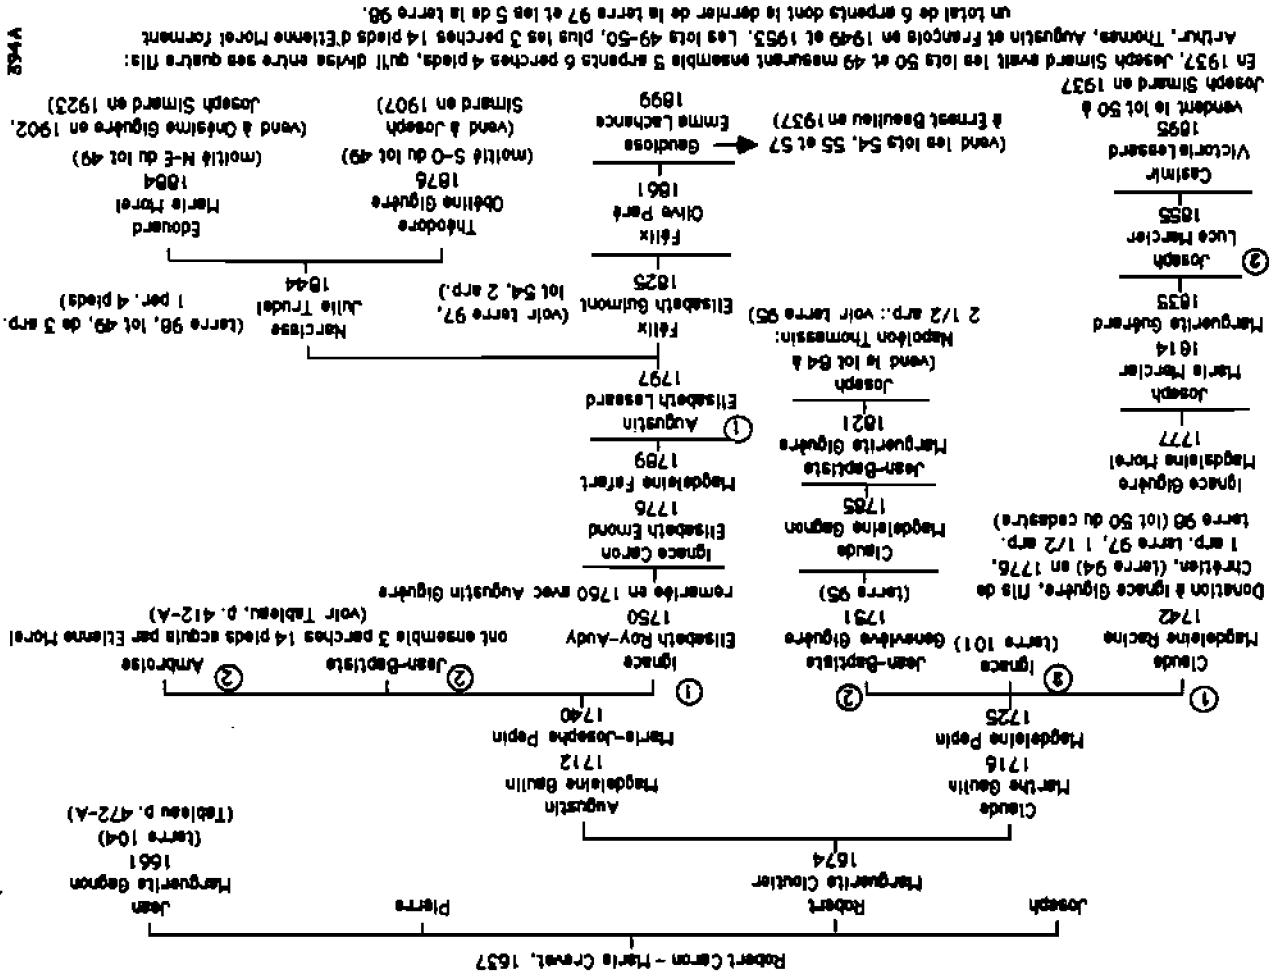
394A

Robert Caron - Marie Crevet, 1637

Joseph

Robert
Marguerite Cloutier
1674

Pierre

Jean
Marguerite Gagnon
1661
(terre 104)
(Tableau p. 472-A)

Claude
Marthe Gaulin
1716
Magdeleine Pepin
1725

Augustin
Magdeleine Gaulin
1712
Marie-Josephe Pepin
1740

① Claude
Magdeleine Racine
1742
Donation à Ignace Giguère, fils de Chrétien, (terre 94) en 1776, 1 arp. terre 97, 1 1/2 arp. terre 98 (lot 50 du cadastre)

③ Ignace
(terre 101)

② Jean-Baptiste
Geneviève Giguère
1751
(terre 95)

① Ignace
Elisabeth Roy-Audy
1750
remariée en 1760 avec Augustin Giguère

② Jean-Baptiste

② Ambroise
ont ensemble 3 perches 14 pieds acquis par Etienne Morel
(voir Tableau, p. 412-A)

Ignace Giguère
Magdeleine Morel
1777

Claude
Magdeleine Gagnon
1785

Ignace Caron
Elisabeth Emond
1776

Joseph
Marie Mercier
1814

Jean-Baptiste
Marguerite Giguère
1821

Magdeleine Fafart
1789

Marguerite Guérard
1833

Joseph
(vend le lot 64 à Napoléon Thomassin: 2 1/2 arp.: voir terre 95)

① Augustin
Elisabeth Lessard
1797

② Joseph
Luce Mercier
1855

Félix
Elisabeth Guimont
1825
(voir terre 97, lot 54, 2 arp.)

Narcisse
Julie Trudel
1844
(terre 98, lot 49, de 3 arp. 1 per. 4 pieds)

Casimir
Victoria Lessard
1895
vendent le lot 50 à Joseph Simard en 1937

Félix
Olive Paré
1861

Gaudiose
Emma Lachance
1899
(vend les lots 54, 55 et 57 à Ernest Beaulieu en 1937)

Théodore
Obéline Giguère
1876
(moitié S-O du lot 49)
(vend à Joseph Simard en 1907)

Edouard
Marie Morel
1884
(moitié N-E du lot 49)
(vend à Onésime Giguère en 1902, Joseph Simard en 1923)

En 1937, Joseph Simard avait les lots 50 et 49 mesurant ensemble 5 arpents 6 perches 4 pieds, qu'il divisa entre ses quatre fils: Arthur, Thomas, Augustin et François en 1949 et 1955. Les lots 49-50, plus les 3 perches 14 pieds d'Etienne Morel forment un total de 6 arpents dont le dernier de la terre 97 et les 5 de la terre 98.